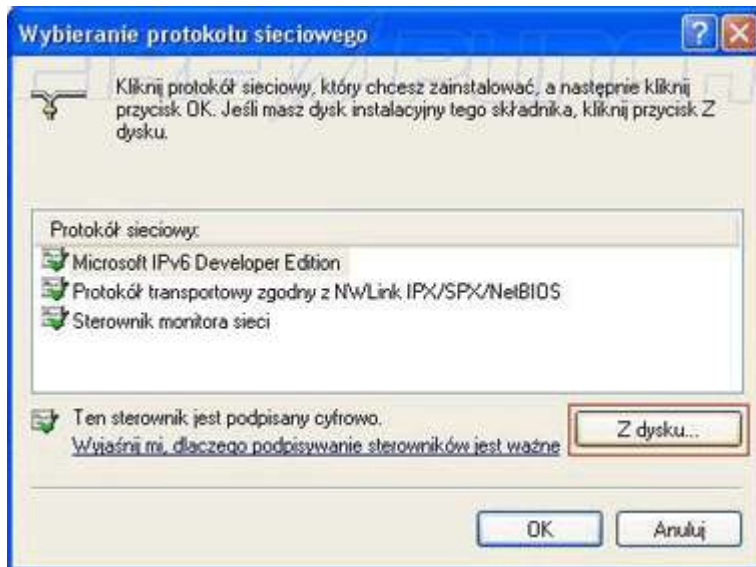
Wybieranie protokołu sieciowego

Kliknij protokół sieciowy, który chcesz zainstalować, a następnie kliknij przycisk OK. Jeśli masz dysk instalacyjny tego składnika, kliknij przycisk Z dysku.

Protokół sieciowy:

Microsoft IPv6 Developer Edition

Protokół transportowy zgodny z NWLink IPX/SPX/NetBIOS

Sterownik monitora sieci

Ten sterownik jest podpisany cyfrowo.

Wyjaśnij mi, dlaczego podpisywanie sterowników jest ważne

Z dysku...

OK

Anuluj